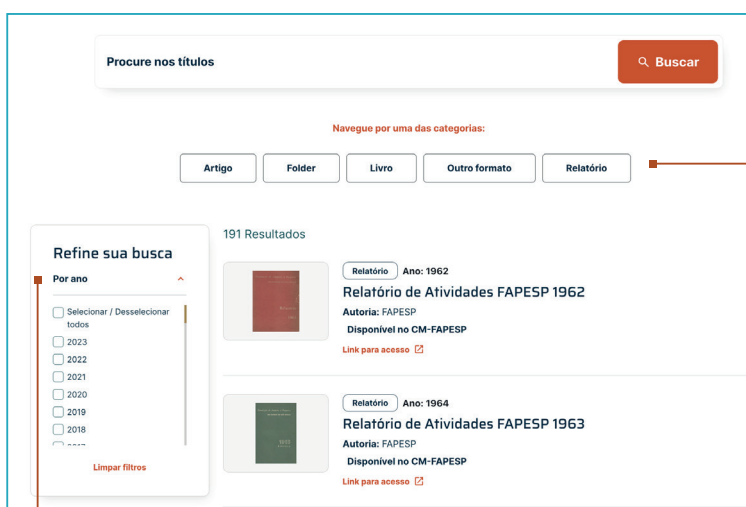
Procure nos títulos

Buscar

Navegue por uma das categorias:

Artigo

Folder

Livro

Outro formato

Relatório

191 Resultados

Refine sua busca

Por ano

Selecionar / Desselecionar todos

2023

2022

2021

2020

2019

2018

Limpar filtros

Relatório Ano: 1962

Relatório de Atividades FAPESP 1962

Autoria: FAPESP

Disponível no CM-FAPESP

Link para acesso

Relatório Ano: 1964

Relatório de Atividades FAPESP 1963

Autoria: FAPESP

Disponível no CM-FAPESP

Link para acesso